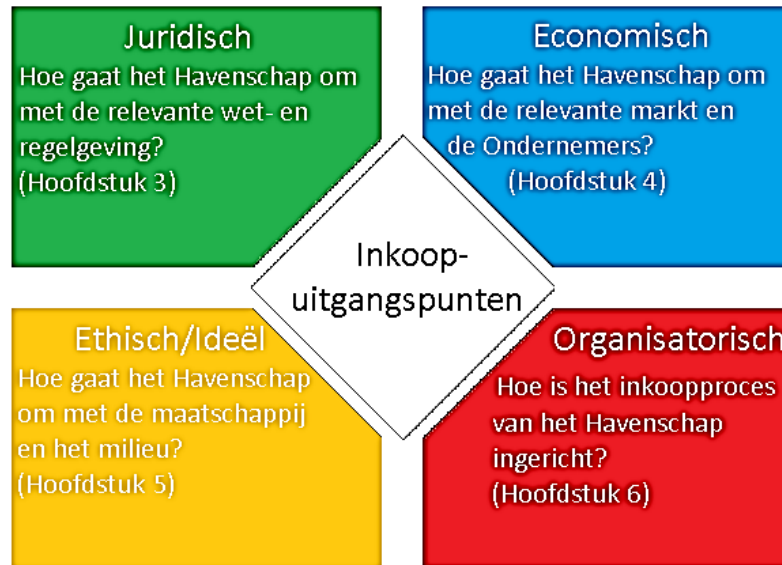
Juridisch
Hoe gaat het Havenschap om met de relevante wet- en regelgeving?
(Hoofdstuk 3)

Economisch
Hoe gaat het Havenschap om met de relevante markt en de Ondernemers?
(Hoofdstuk 4)

Inkoop-uitgangspunten

Ethisch/Ideël
Hoe gaat het Havenschap om met de maatschappij en het milieu?
(Hoofdstuk 5)

Organisatorisch
Hoe is het inkoopproces van het Havenschap ingericht?
(Hoofdstuk 6)